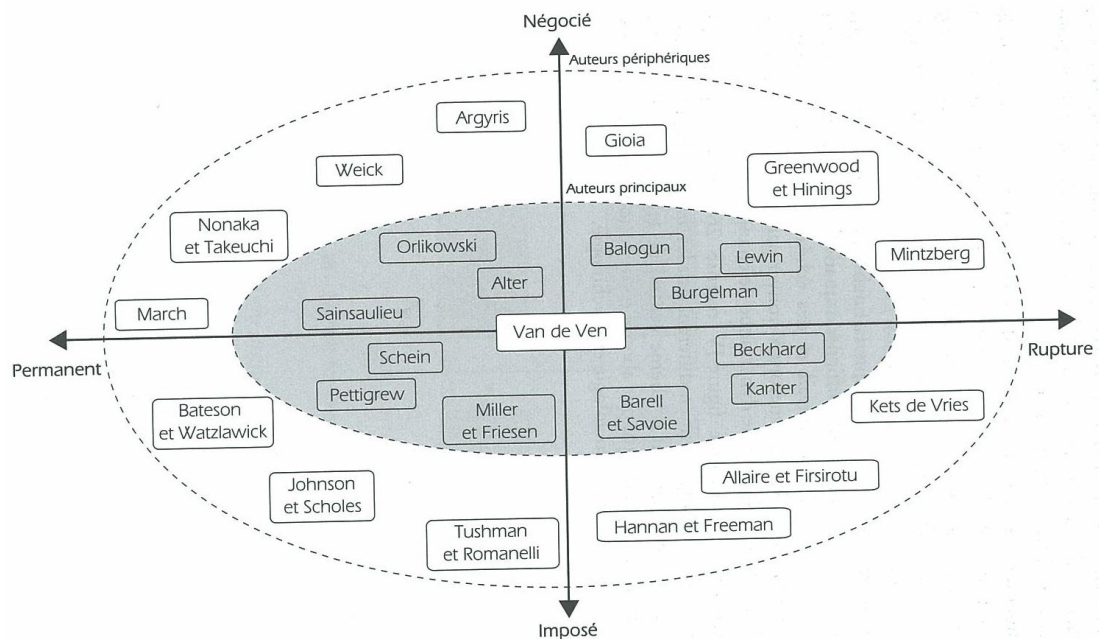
Négocié

Auteurs périphériques

Argyris

Gioia

Weick

Auteurs principaux

Greenwood et Hinings

Nonaka et Takeuchi

Orlikowski

Balogun

Lewin

Mintzberg

Alter

Burgelman

March

Sainsaulieu

Van de Ven

Permanent

Rupture

Schein

Beckhard

Kanter

Pettigrew

Bateson et Watzlawick

Miller et Friesen

Barell et Savoie

Kets de Vries

Allaire et Firsirotu

Johnson et Scholes

Tushman et Romanelli

Hannan et Freeman

Imposé